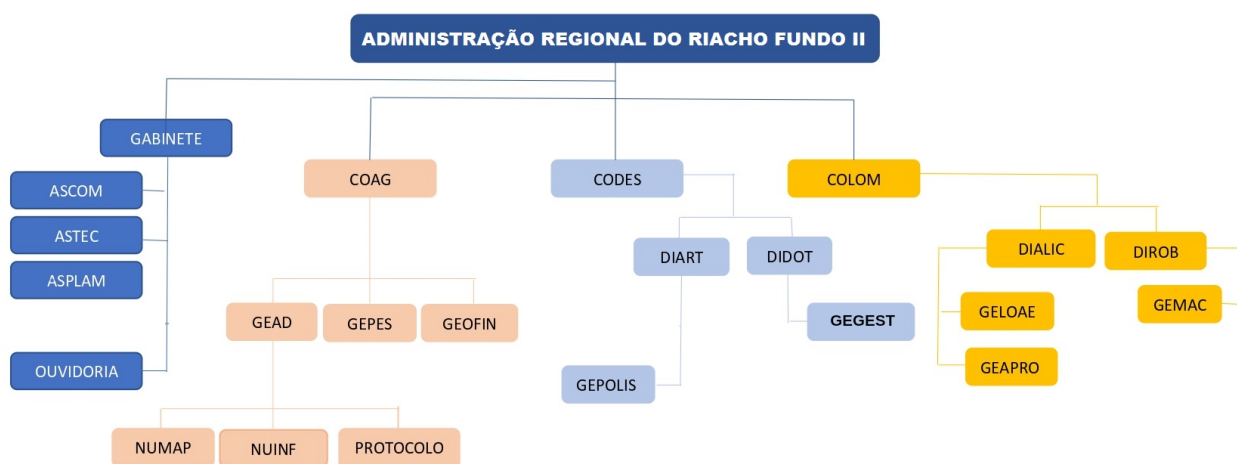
ADMINISTRAÇÃO REGIONAL DO RIACHO FUNDO II

GABINETE

ASCOM

ASTEC

ASPLAM

OUVIDORIA

COAG

GEAD

GEPES

GEOFIN

NUMAP

NUINF

PROTOCOLO

CODES

DIART

DIDOT

GEGEST

GEPOLIS

COLOM

DIALIC

DIROB

GELOAE

GEMAC

GEAPRO